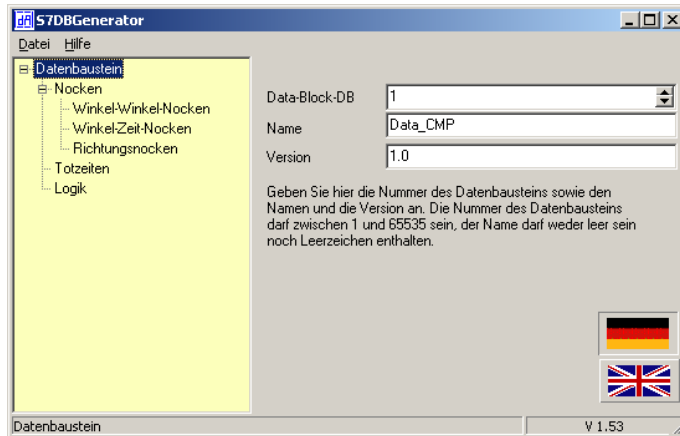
S7DBGenerator

Datei Hilfe

Datenbaustein
Nocken
Winkel-Winkel-Nocken
Winkel-Zeit-Nocken
Richtungsnocken
Totzeiten
Logik

Data-Block-DB 1
Name Data_CMP
Version 1.0

Geben Sie hier die Nummer des Datenbausteins sowie den Namen und die Version an. Die Nummer des Datenbausteins darf zwischen 1 und 65535 sein, der Name darf weder leer sein noch Leerzeichen enthalten.

Datenbaustein
V 1.53